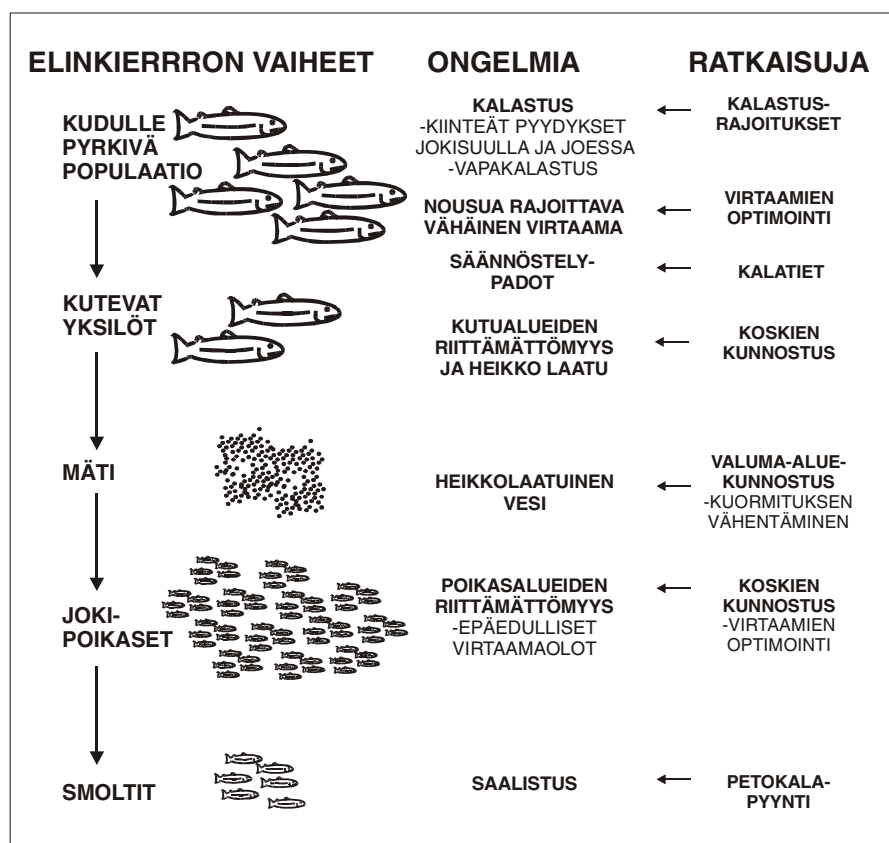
ELINKIERRRON VAIHEET

ONGELMIA

RATKAISUJA

KUDULLE PYRKIVÄ POPULAATIO

KALASTUS
-KIINTEÄT PYYDYKSET JOKISUULLA JA JOESSA
-VAPAKALASTUS

KALASTUS-RAJOITUKSET

NOUSUA RAJOITTAVA VÄHÄINEN VIRTAAMA

VIRTAAMIEN OPTIMOINTI

SÄÄNNÖSTELY-PADOT

KALATIET

KUTEVAT YKSILÖT

KUTUALUEIDEN RIITTÄMÄTTÖMYYS JA HEIKKO LAATU

KOSKIEN KUNNOSTUS

MÄTI

HEIKKOLAATUINEN VESI

VALUMA-ALUE-KUNNOSTUS
-KUORMITUKSEN VÄHENTÄMINEN

JOKI-POIKASET

POIKASALUEIDEN RIITTÄMÄTTÖMYYS
-EPÄEDULLISET VIRTAAMAOLOT

KOSKIEN KUNNOSTUS
-VIRTAAMIEN OPTIMOINTI

SMOLTIT

SAALISTUS

PETOKALA-PYYNTI